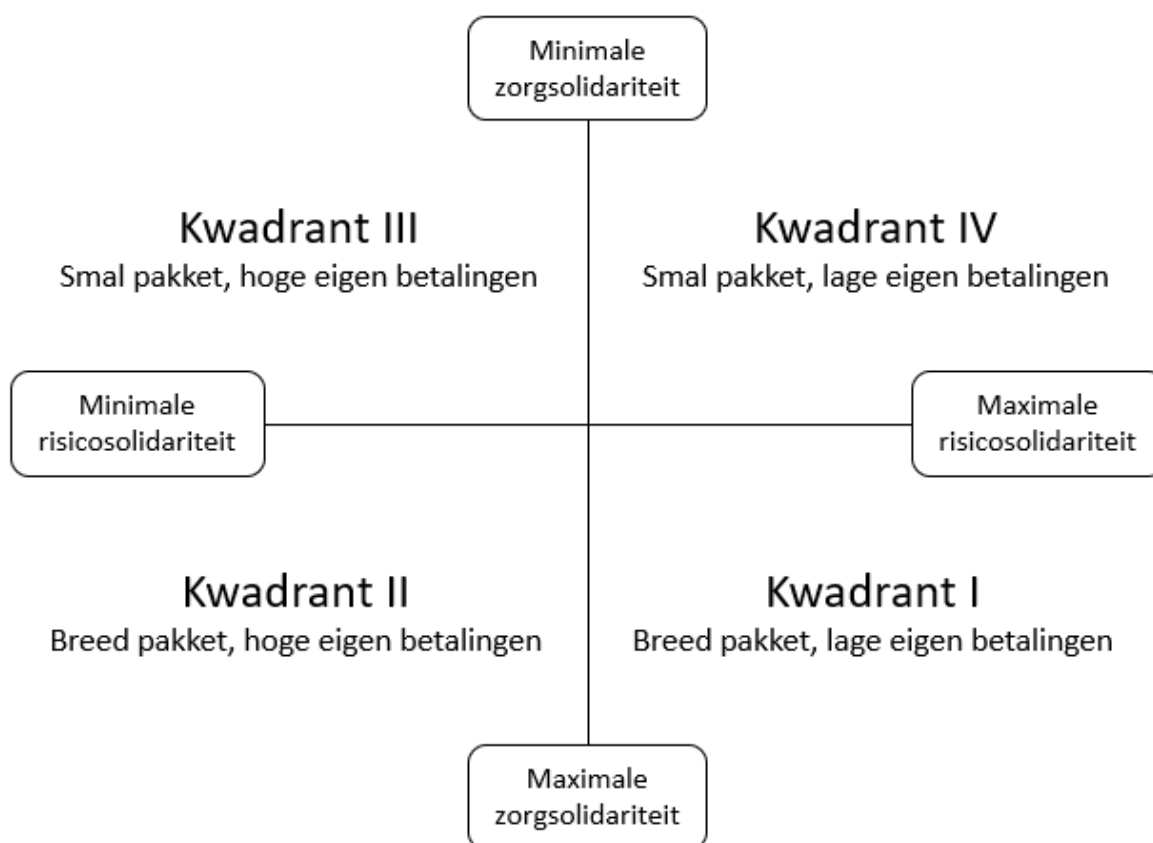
Minimale zorgsolidariteit

Kwadrant III
Smal pakket, hoge eigen betalingen

Kwadrant IV
Smal pakket, lage eigen betalingen

Minimale risicosolidariteit

Maximale risicosolidariteit

Kwadrant II
Breed pakket, hoge eigen betalingen

Kwadrant I
Breed pakket, lage eigen betalingen

Maximale zorgsolidariteit